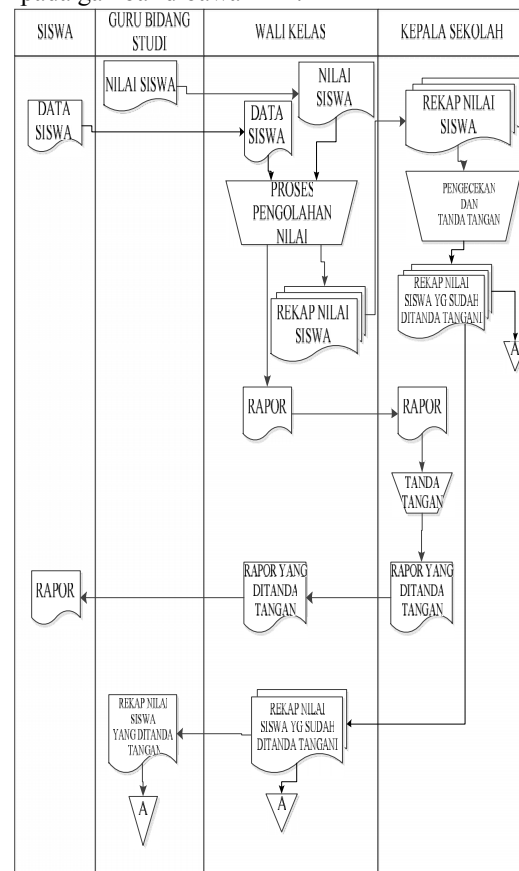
pada gambar di bawah ini

| SISWA | GURU BIDANG STUDI | WALI KELAS | KEPALA SEKOLAH |
|---|---|---|---|

NILAI SISWA

NILAI SISWA

DATA SISWA

DATA SISWA

REKAP NILAI SISWA

PROSES PENGOLAHAN NILAI

PENGECEKAN DAN TANDA TANGAN

REKAP NILAI SISWA

REKAP NILAI SISWA YG SUDAH DITANDA TANGANI

A

RAPOR

RAPOR

TANDA TANGAN

RAPOR

RAPOR YANG DITANDA TANGAN

RAPOR YANG DITANDA TANGAN

REKAP NILAI SISWA YANG DITANDA TANGANI

REKAP NILAI SISWA YG SUDAH DITANDA TANGANI

A

A